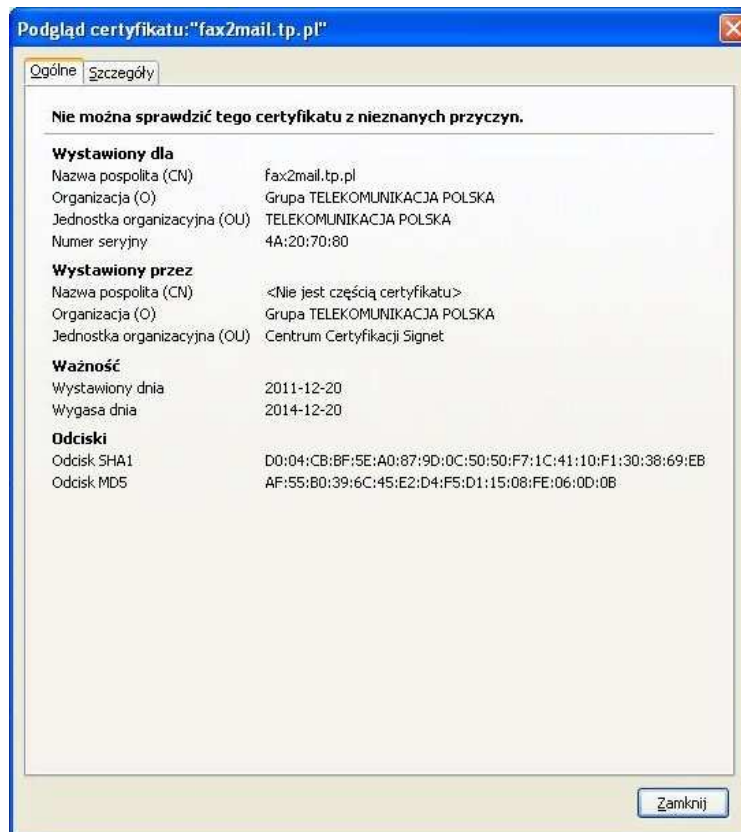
Podgląd certyfikatu:"fax2mail.tp.pl"

Ogólne | Szczegóły

Nie można sprawdzić tego certyfikatu z nieznanych przyczyn.

Wystawiony dla

| | |
|---|---|
| Nazwa pospolita (CN) | fax2mail.tp.pl |
| Organizacja (O) | Grupa TELEKOMUNIKACJA POLSKA |
| Jednostka organizacyjna (OU) | TELEKOMUNIKACJA POLSKA |
| Numer seryjny | 4A:20:70:80 |

Wystawiony przez

| | |
|---|---|
| Nazwa pospolita (CN) | <Nie jest częścią certyfikatu> |
| Organizacja (O) | Grupa TELEKOMUNIKACJA POLSKA |
| Jednostka organizacyjna (OU) | Centrum Certyfikacji Signet |

Ważność

| | |
|---|---|
| Wystawiony dnia | 2011-12-20 |
| Wygasa dnia | 2014-12-20 |

Odciski

| | |
|---|---|
| Odcisk SHA1 | D0:04:CB:BF:5E:A0:87:9D:0C:50:50:F7:1C:41:10:F1:30:38:69:EB |
| Odcisk MD5 | AF:55:B0:39:6C:45:E2:D4:F5:D1:15:08:FE:06:0D:0B |

Zamknij